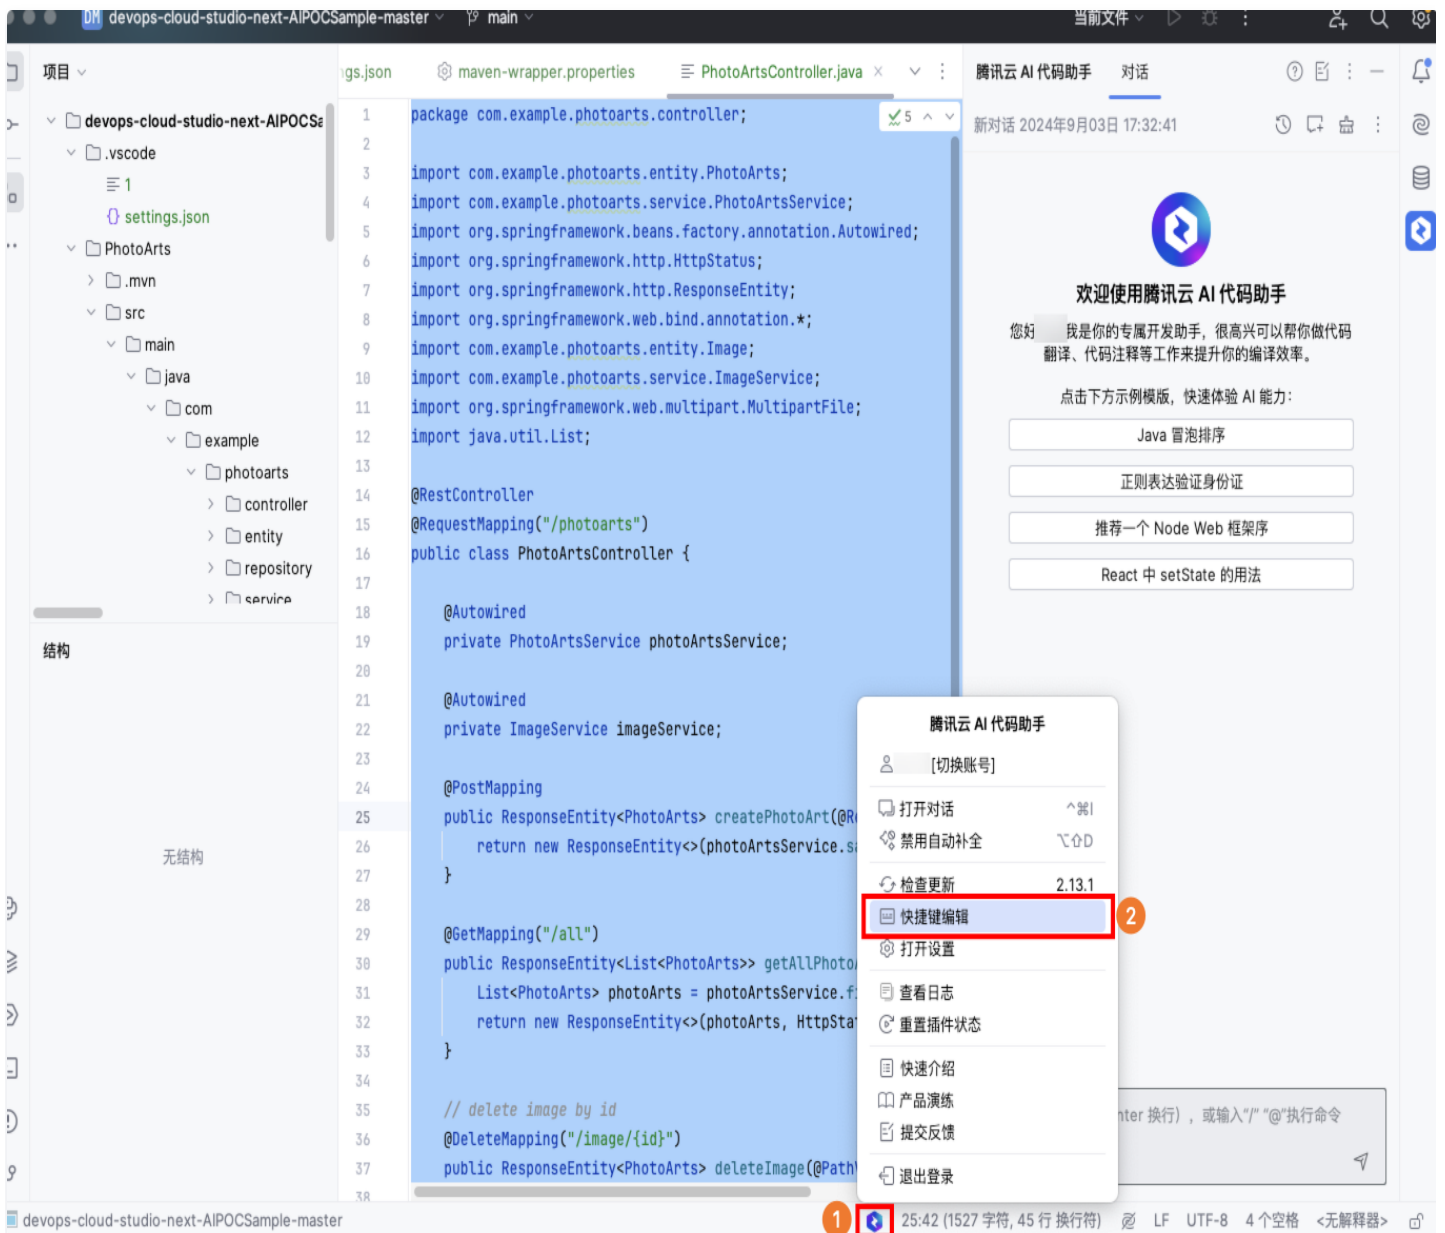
DM devops-cloud-studio-next-AIPOCSample-master main 当前文件

项目

devops-cloud-studio-next-AIPOCSa
.vscode
1
settings.json
PhotoArts
.mvn
src
main
java
com
example
photoarts
controller
entity
repository
service

结构

无结构

gs.json maven-wrapper.properties PhotoArtsController.java

5

```
1 package com.example.photoarts.controller;
2
3 import com.example.photoarts.entity.PhotoArts;
4 import com.example.photoarts.service.PhotoArtsService;
5 import org.springframework.beans.factory.annotation.Autowired;
6 import org.springframework.http.HttpStatus;
7 import org.springframework.http.ResponseEntity;
8 import org.springframework.web.bind.annotation.*;
9 import com.example.photoarts.entity.Image;
10 import com.example.photoarts.service.ImageService;
11 import org.springframework.web.multipart.MultipartFile;
12 import java.util.List;
13
14 @RestController
15 @RequestMapping("/photoarts")
16 public class PhotoArtsController {
17
18     @Autowired
19     private PhotoArtsService photoArtsService;
20
21     @Autowired
22     private ImageService imageService;
23
24     @PostMapping
25     public ResponseEntity<PhotoArts> createPhotoArt(@R
26         return new ResponseEntity<>(photoArtsService.s
27     }
28
29     @GetMapping("/all")
30     public ResponseEntity<List<PhotoArts>> getAllPhoto
31         List<PhotoArts> photoArts = photoArtsService.f
32         return new ResponseEntity<>(photoArts, HttpSta
33     }
34
35     // delete image by id
36     @DeleteMapping("/image/{id}")
37     public ResponseEntity<PhotoArts> deleteImage(@Path
38
```

腾讯云 AI 代码助手 对话

新对话 2024年9月03日 17:32:41

欢迎使用腾讯云 AI 代码助手

您好 我是你的专属开发助手，很高兴可以帮你做代码翻译、代码注释等工作来提升你的编译效率。

点击下方示例模版，快速体验 AI 能力：

Java 冒泡排序

正则表达验证身份证

推荐一个 Node Web 框架序

React 中 setState 的用法

腾讯云 AI 代码助手
[切换账号]
打开对话 ^⌘I
禁用自动补全 ⌥⇧D
检查更新 2.13.1
快捷键编辑
打开设置
查看日志
重置插件状态
快速介绍
产品演练
提交反馈
退出登录

2

nter 换行），或输入"/" "@"执行命令

devops-cloud-studio-next-AIPOCSample-master

1

25:42 (1527 字符, 45 行 换行符) LF UTF-8 4 个空格 <无解释器>